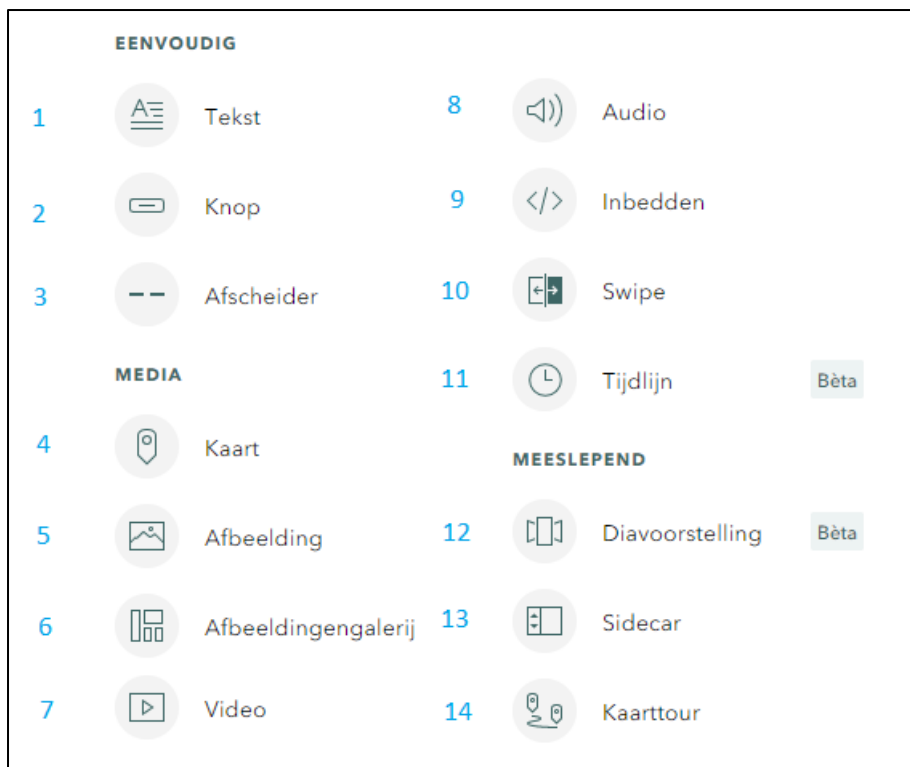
EENVOUDIG

1 Tekst

2 Knop

3 Afscheider

MEDIA

4 Kaart

5 Afbeelding

6 Afbeeldingengalerij

7 Video

8 Audio

9 Inbedden

10 Swipe

11 Tijdlijn Bèta

MEESLEPEND

12 Diavoorstelling Bèta

13 Sidecar

14 Kaarttour